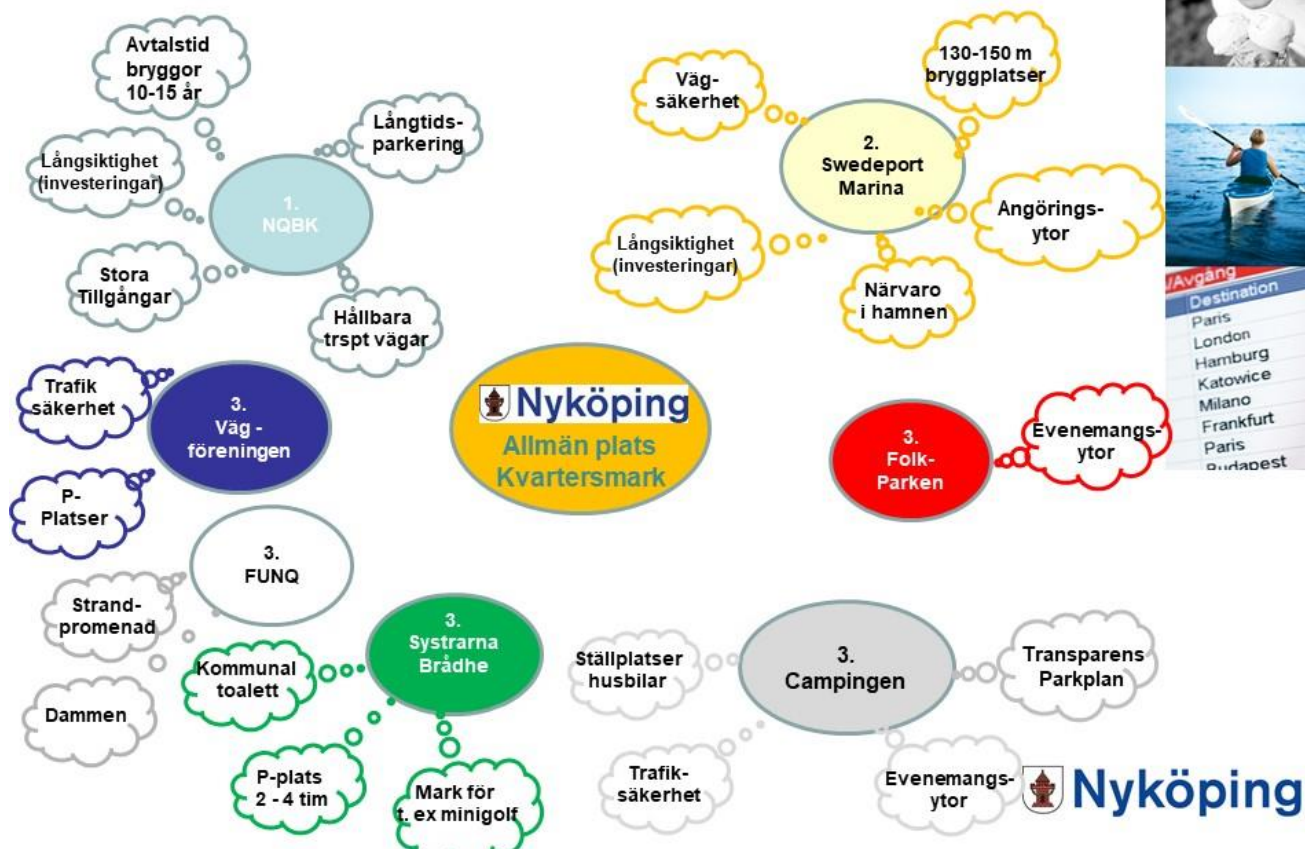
Avtalstid bryggor 10-15 år

Långtids-parkering

Långsiktighet (investeringar)

1. NQBK

Stora Tillgångar

Hållbara trspt vägar

Väg-säkerhet

130-150 m bryggplatser

2. Swedeport Marina

Angörings-ytor

Långsiktighet (investeringar)

Närvaro i hamnen

Avgång
Destination
Paris
London
Hamburg
Katowice
Milano
Frankfurt
Paris
Budapest

Trafik säkerhet

3. Väg - föreningen

P-Platser

Nyköping
Allmän plats Kvartersmark

3. Folk-Parken

Evenemangs-ytor

3. FUNQ

Strand-promenad

Dammen

3. Systrarna Brådhe

Kommunal toalett

P-plats 2 - 4 tim

Mark för t. ex minigolf

Ställplatser husbilar

3. Campingen

Transparens Parkplan

Trafik-säkerhet

Evenemangs-ytor

Nyköping